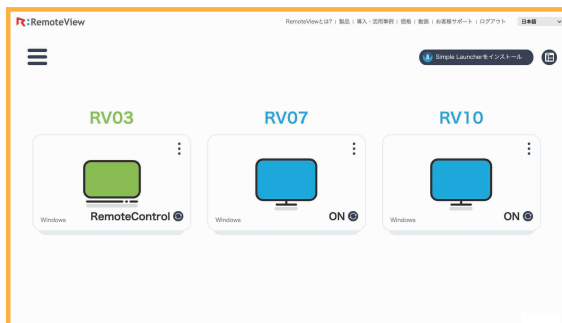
R:RemoteView

RemoteViewとは? | 製品 | 導入・活用事例 | 価格 | 動画 | お客様サポート | ログアウト 日本語

Simple Launcherをインストール

RV03

Windows RemoteControl

RV07

Windows ON

RV10

Windows ON